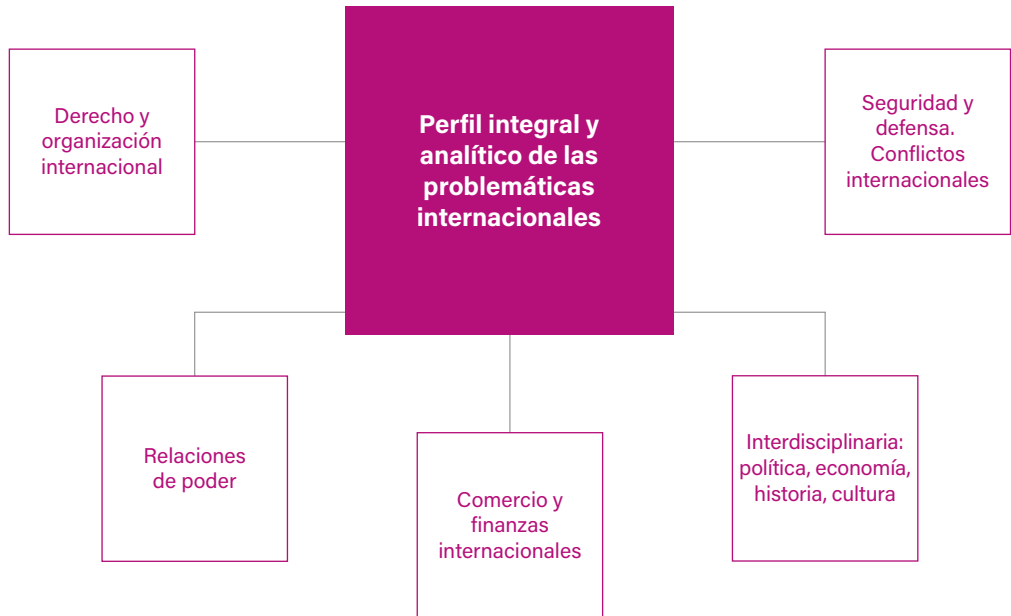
Derecho y organización internacional

Perfil integral y analítico de las problemáticas internacionales

Seguridad y defensa. Conflictos internacionales

Relaciones de poder

Comercio y finanzas internacionales

Interdisciplinaria: política, economía, historia, cultura